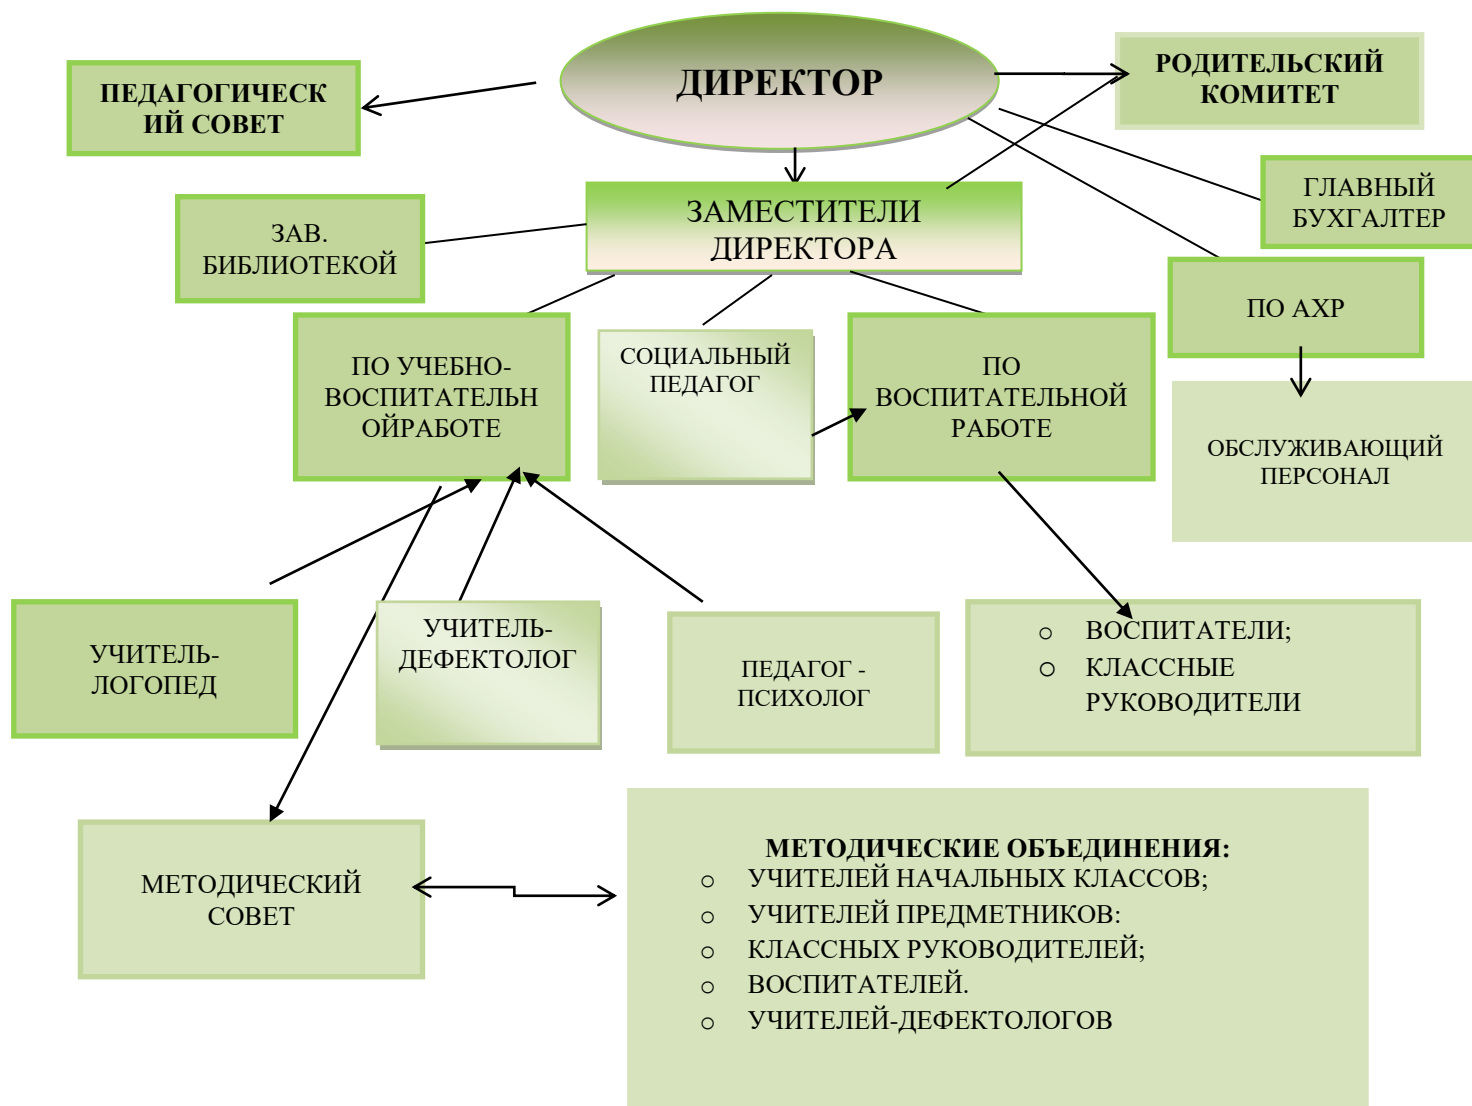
ДИРЕКТОР

ПЕДАГОГИЧЕСКИЙ СОВЕТ

РОДИТЕЛЬСКИЙ КОМИТЕТ

ЗАМЕСТИТЕЛИ ДИРЕКТОРА

ЗАВ. БИБЛИОТЕКОЙ

ГЛАВНЫЙ БУХГАЛТЕР

ПО АХР

ПО УЧЕБНО-ВОСПИТАТЕЛЬНОЙРАБОТЕ

СОЦИАЛЬНЫЙ ПЕДАГОГ

ПО ВОСПИТАТЕЛЬНОЙ РАБОТЕ

ОБСЛУЖИВАЮЩИЙ ПЕРСОНАЛ

УЧИТЕЛЬ-ЛОГОПЕД

УЧИТЕЛЬ-ДЕФЕКТОЛОГ

ПЕДАГОГ - ПСИХОЛОГ

- ВОСПИТАТЕЛИ;
- КЛАССНЫЕ РУКОВОДИТЕЛИ

МЕТОДИЧЕСКИЙ СОВЕТ

МЕТОДИЧЕСКИЕ ОБЪЕДИНЕНИЯ:
- УЧИТЕЛЕЙ НАЧАЛЬНЫХ КЛАССОВ;
- УЧИТЕЛЕЙ ПРЕДМЕТНИКОВ:
- КЛАССНЫХ РУКОВОДИТЕЛЕЙ;
- ВОСПИТАТЕЛЕЙ.
- УЧИТЕЛЕЙ-ДЕФЕКТОЛОГОВ